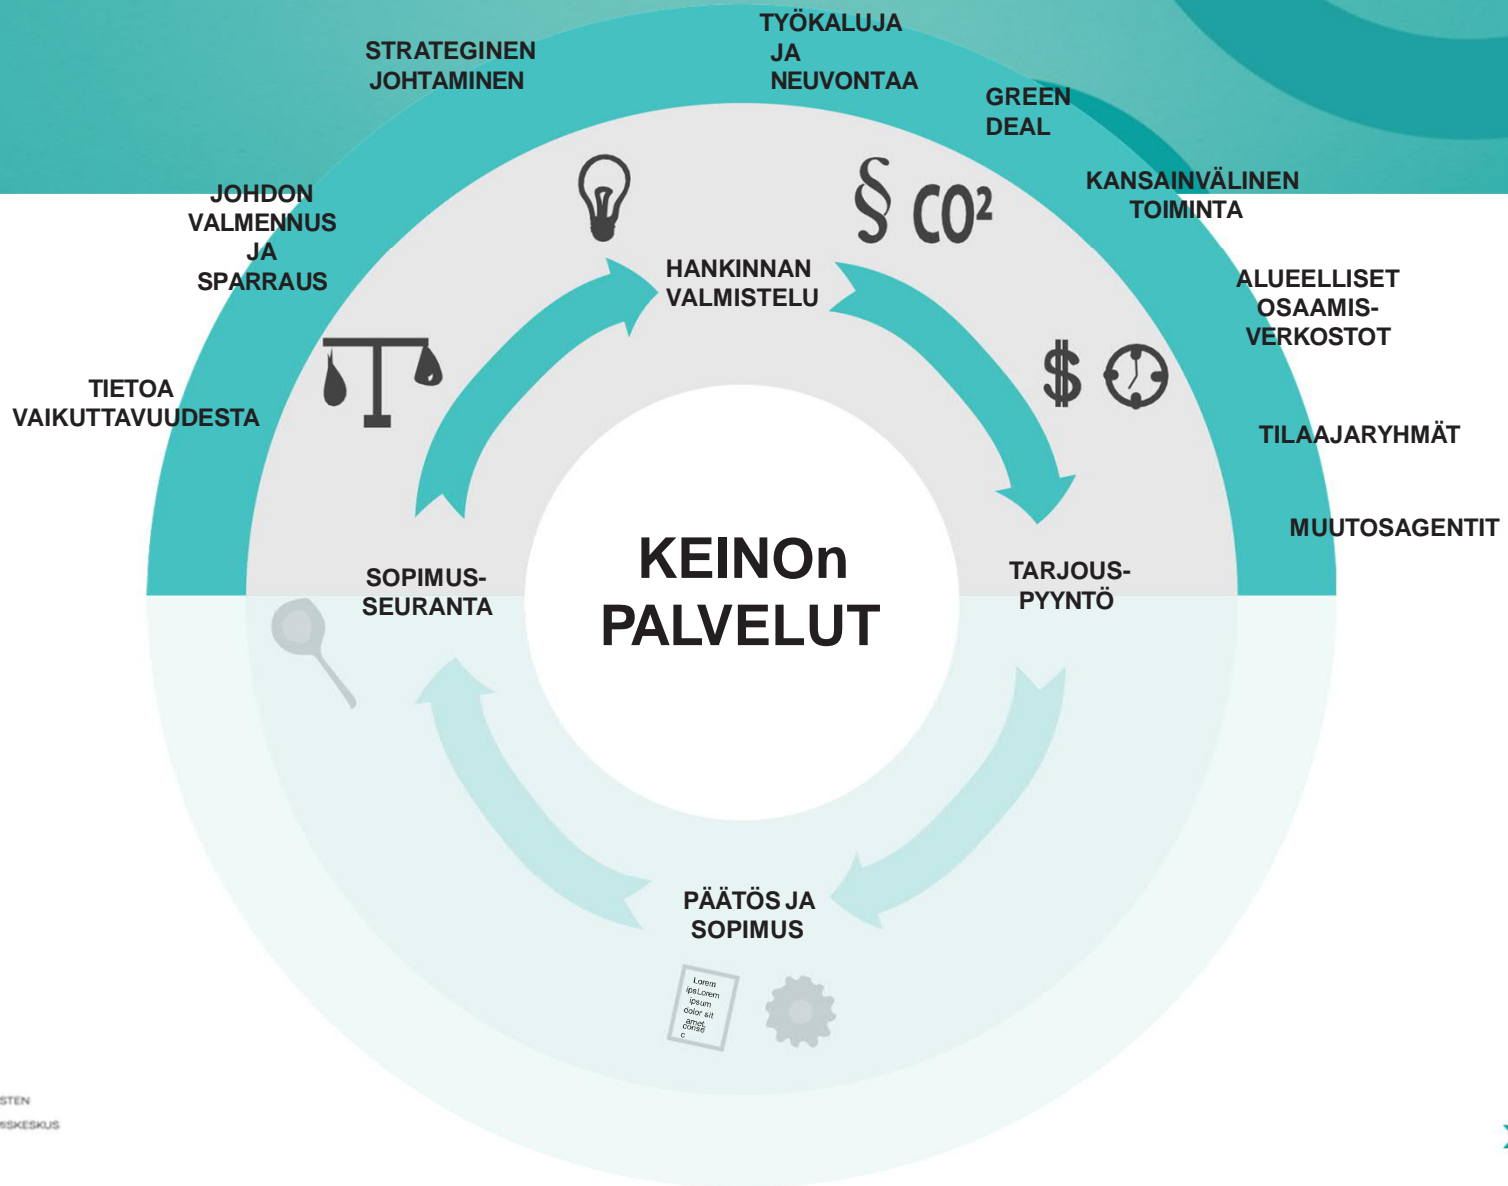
STRATEGINEN JOHTAMINEN

TYÖKALUJA JA NEUVONTAA

GREEN DEAL

KANSAINVÄLINEN TOIMINTA

ALUEELLISET OSAAMIS-VERKOSTOT

TILAAJARYHMÄT

MUUTOSAGENTIT

JOHDON VALMENNUS JA SPARRAUS

TIETOA VAIKUTTAVUUDESTA

§ $CO^2$

HANKINNAN VALMISTELU

$

SOPIMUS-SEURANTA

KEINOn PALVELUT

TARJOUS-PYYNTÖ

PÄÄTÖS JA SOPIMUS

Lorem ipsLorem ipsum dolor sit amet, conse c

STEN
SKESKUS